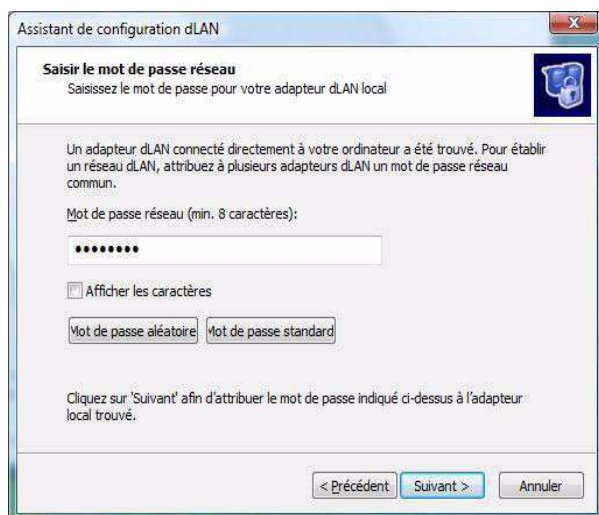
Assistant de configuration dLAN

Saisir le mot de passe réseau
Saisissez le mot de passe pour votre adapteur dLAN local

Un adapteur dLAN connecté directement à votre ordinateur a été trouvé. Pour établir un réseau dLAN, attribuez à plusieurs adapteurs dLAN un mot de passe réseau commun.

Mot de passe réseau (min. 8 caractères):

••••••••

Afficher les caractères

Mot de passe aléatoire | Mot de passe standard

Cliquez sur 'Suivant' afin d'attribuer le mot de passe indiqué ci-dessus à l'adapteur local trouvé.

< Précédent | Suivant > | Annuler